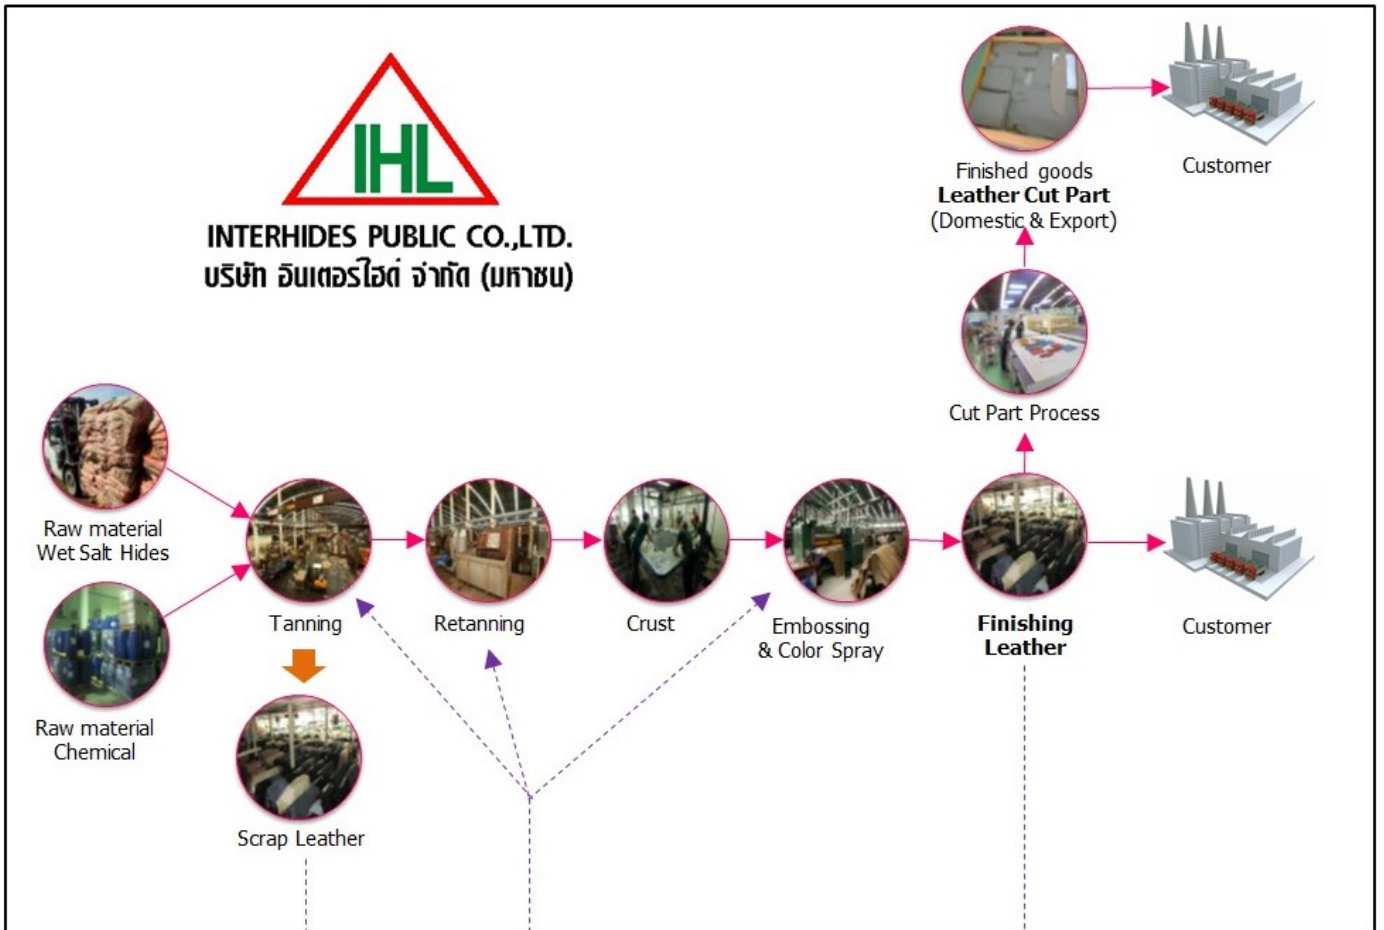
IHL

INTERHIDES PUBLIC CO.,LTD.
บริษัท อินเตอร์ไฮด์ จำกัด (มหาชน)

Finished goods
**Leather Cut Part**
(Domestic & Export)

Customer

Cut Part Process

Raw material
Wet Salt Hides

Raw material
Chemical

Tanning

Retanning

Crust

Embossing
& Color Spray

**Finishing Leather**

Customer

Scrap Leather